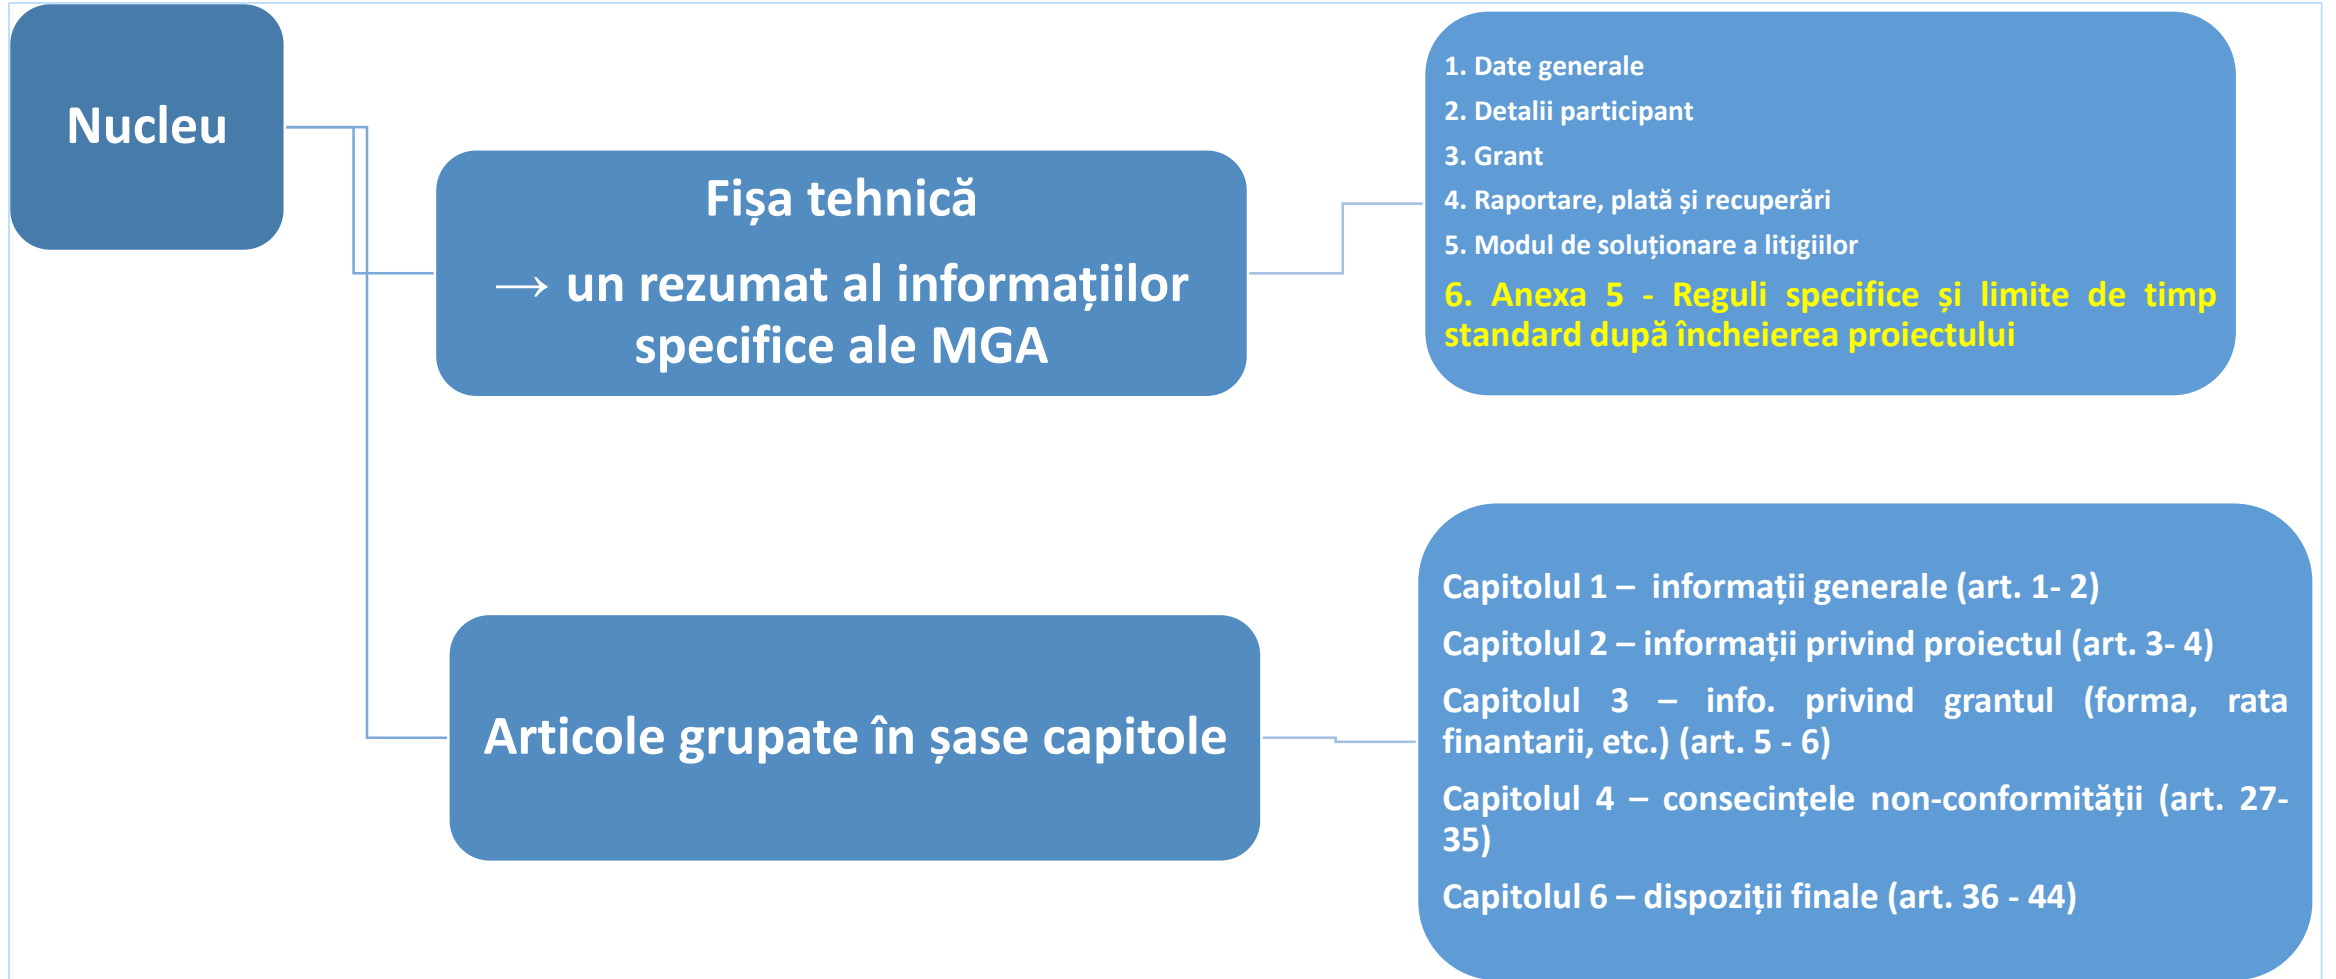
Nucleu

Fișa tehnică
→ un rezumat al informațiilor specifice ale MGA

1. Date generale
2. Detalii participant
3. Grant
4. Raportare, plată și recuperări
5. Modul de soluționare a litigiilor
6. Anexa 5 - Reguli specifice și limite de timp standard după încheierea proiectului

Articole grupate în șase capitole

Capitolul 1 – informații generale (art. 1- 2)
Capitolul 2 – informații privind proiectul (art. 3- 4)
Capitolul 3 – info. privind grantul (forma, rata finantarii, etc.) (art. 5 - 6)
Capitolul 4 – consecințele non-conformității (art. 27-35)
Capitolul 6 – dispoziții finale (art. 36 - 44)